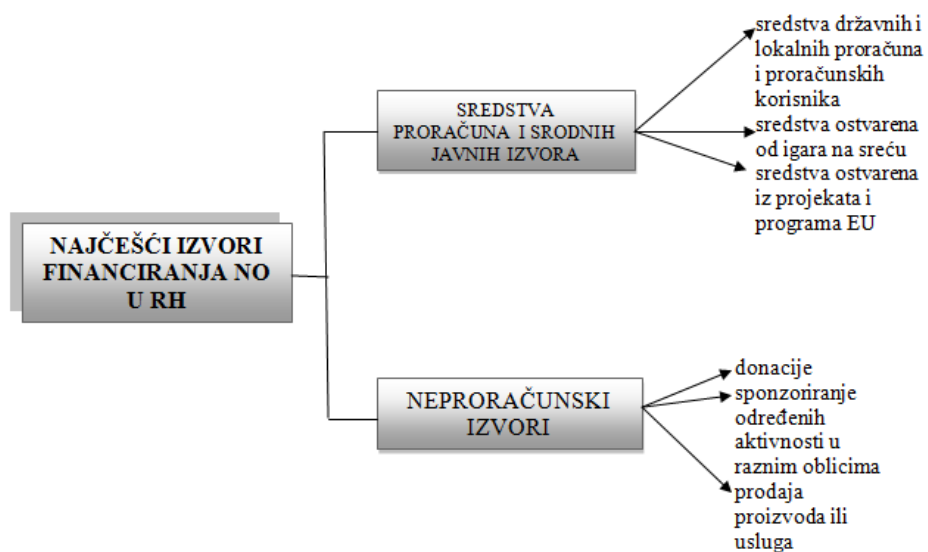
NAJČEŠĆI IZVORI FINANCIRANJA NO U RH

SREDSTVA PRORAČUNA I SRODNIH JAVNIH IZVORA

sredstva državnih i lokalnih proračuna i proračunskih korisnika
sredstva ostvarena od igara na sreću
sredstva ostvarena iz projekata i programa EU

NEPRORAČUNSKI IZVORI

donacije
sponzoriranje određenih aktivnosti u raznim oblicima
prodaja proizvoda ili usluga